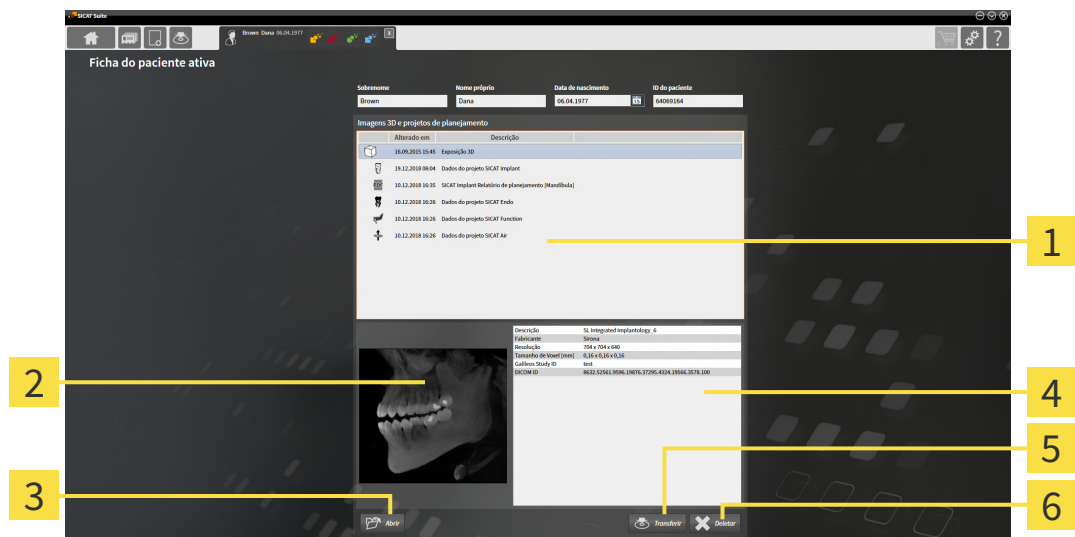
SICAT Suite

Brown, Dana 06.04.1977

Ficha do paciente ativa

| Sobrenome | Nome próprio | Data de nascimento | ID do paciente |
|---|---|---|---|
| Brown | Dana | 06.04.1977 | 64069164 |

Imagens 3D e projetos de planejamento

| Alterado em | Descrição |
|---|---|
| 16.09.2015 15:45 | Exposição 3D |
| 19.12.2018 08:04 | Dados do projeto SICAT Implant |
| 10.12.2018 16:35 | SICAT Implant Relatório de planejamento (Mandíbula) |
| 10.12.2018 16:26 | Dados do projeto SICAT Endo |
| 10.12.2018 16:26 | Dados do projeto SICAT Function |
| 10.12.2018 16:26 | Dados do projeto SICAT Air |

| | |
|---|---|
| Descrição | SL Integrated Implantology_6 |
| Fabricante | Sirona |
| Resolução | 704 x 704 x 640 |
| Tamanho de Voxel (mm) | 0,16 x 0,16 x 0,16 |
| Galileos Study ID | test |
| DICOM ID | 8632.52561.9596.19876.37295.4324.19566.3578.100 |

Abrir

Transferir

Deletar

1

2

3

4

5

6